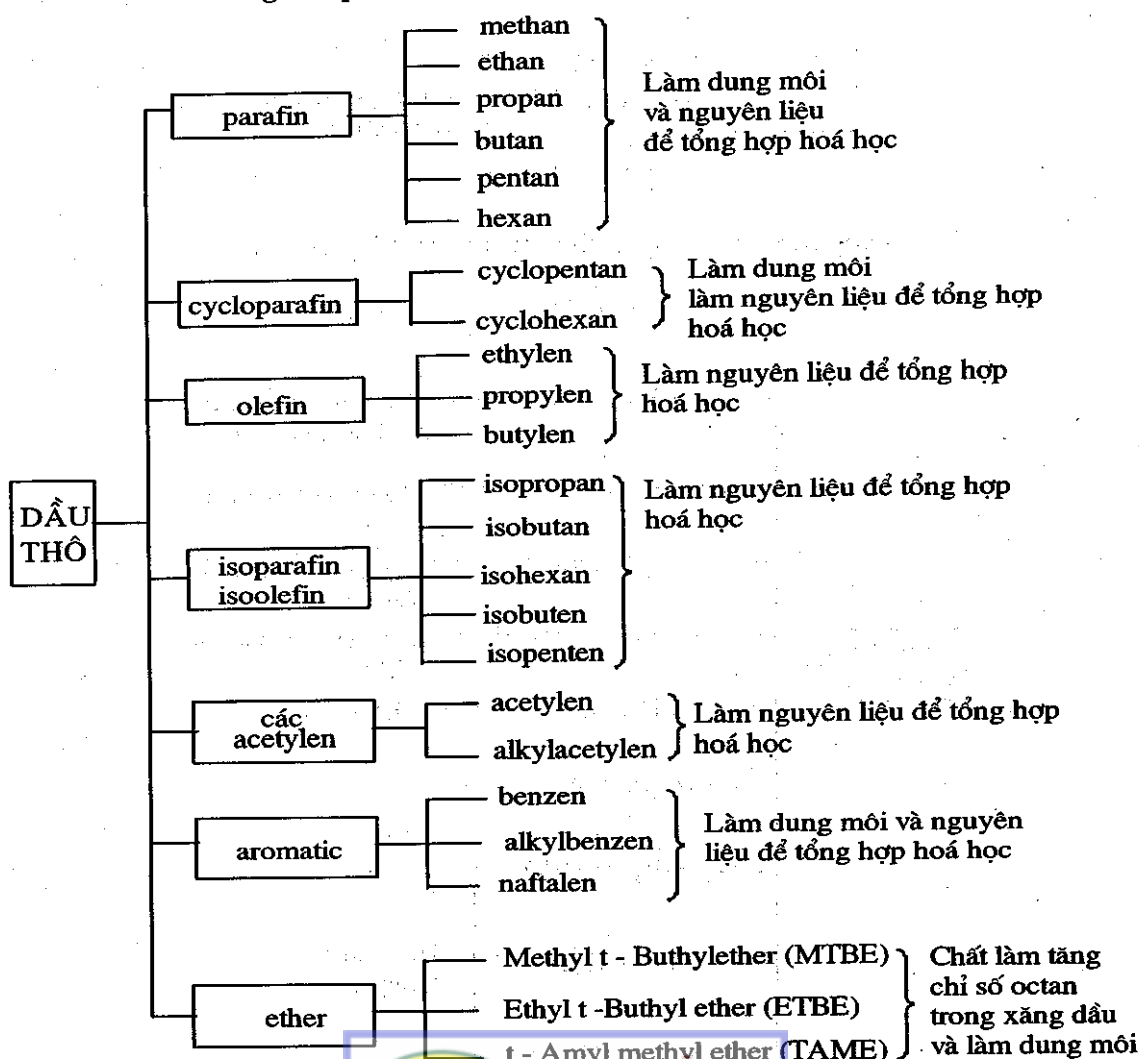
DẦU THÔ

parafin
methan
ethan
propan
butan
pentan
hexan
Làm dung môi và nguyên liệu để tổng hợp hoá học

cycloparafin
cyclopentan
cyclohexan
Làm dung môi làm nguyên liệu để tổng hợp hoá học

olefin
ethylen
propylen
butylen
Làm nguyên liệu để tổng hợp hoá học

isoparafin isoolefin
isopropan
isobutan
isohexan
isobuten
isopenten
Làm nguyên liệu để tổng hợp hoá học

các acetylen
acetylen
alkylacetylen
Làm nguyên liệu để tổng hợp hoá học

aromatic
benzen
alkylbenzen
naftalen
Làm dung môi và nguyên liệu để tổng hợp hoá học

ether
Methyl t - Buthylether (MTBE)
Ethyl t -Buthyl ether (ETBE)
t - Amyl methyl ether (TAME)
Chất làm tăng chỉ số octan trong xăng dầu và làm dung môi